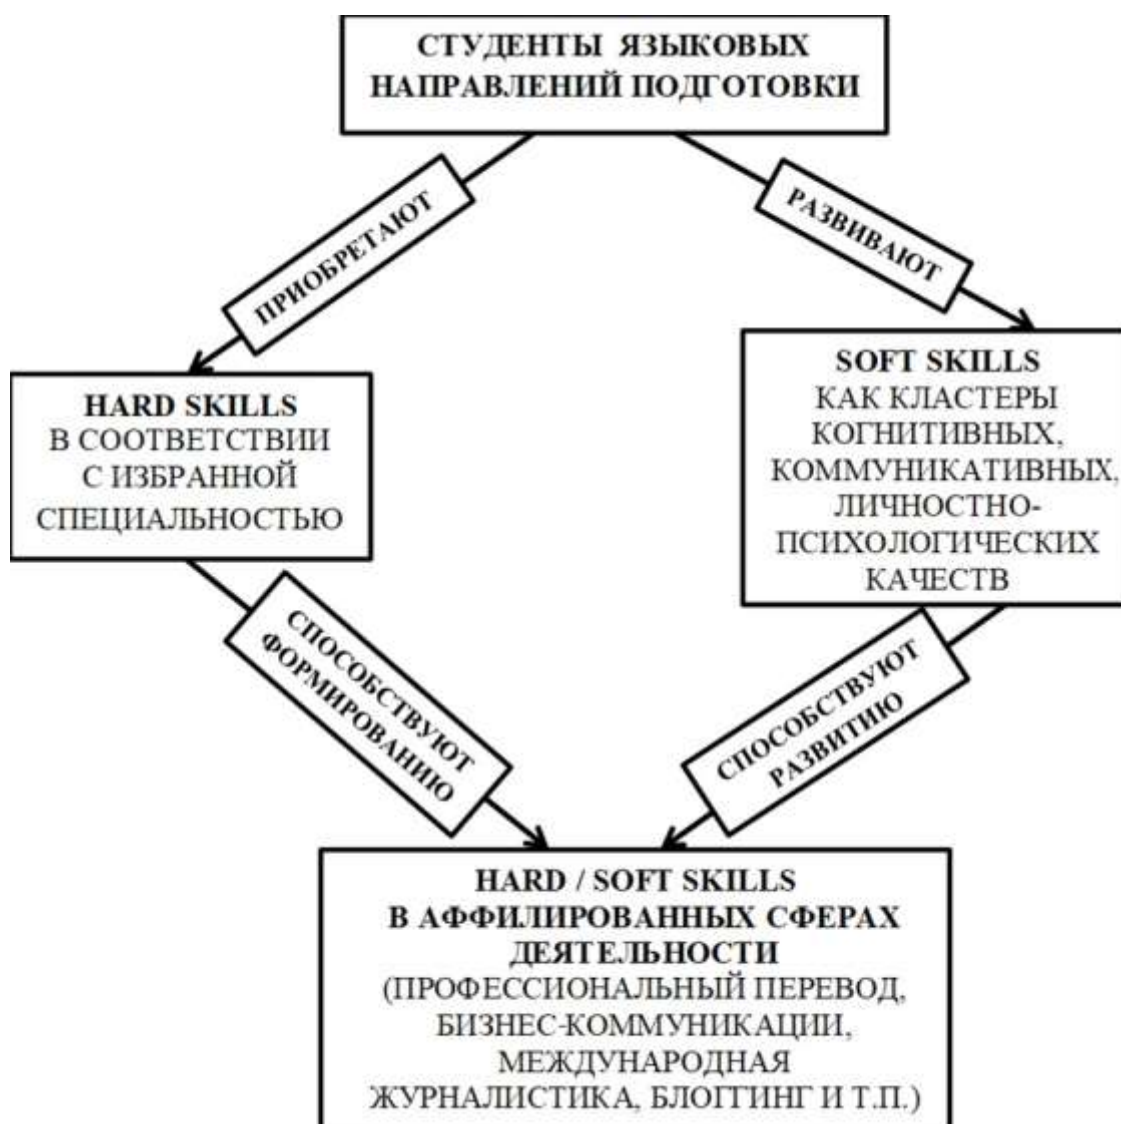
СТУДЕНТЫ ЯЗЫКОВЫХ НАПРАВЛЕНИЙ ПОДГОТОВКИ

ПРИОБРЕТАЮТ

РАЗВИВАЮТ

HARD SKILLS
В СООТВЕТСТВИИ С ИЗБРАННОЙ СПЕЦИАЛЬНОСТЬЮ

SOFT SKILLS
КАК КЛАСТЕРЫ КОГНИТИВНЫХ, КОММУНИКАТИВНЫХ, ЛИЧНОСТНО-ПСИХОЛОГИЧЕСКИХ КАЧЕСТВ

СПОСОБСТВУЮТ ФОРМИРОВАНИЮ

СПОСОБСТВУЮТ РАЗВИТИЮ

HARD / SOFT SKILLS
В АФФИЛИРОВАННЫХ СФЕРАХ ДЕЯТЕЛЬНОСТИ
(ПРОФЕССИОНАЛЬНЫЙ ПЕРЕВОД, БИЗНЕС-КОММУНИКАЦИИ, МЕЖДУНАРОДНАЯ ЖУРНАЛИСТИКА, БЛОГГИНГ И Т.П.)